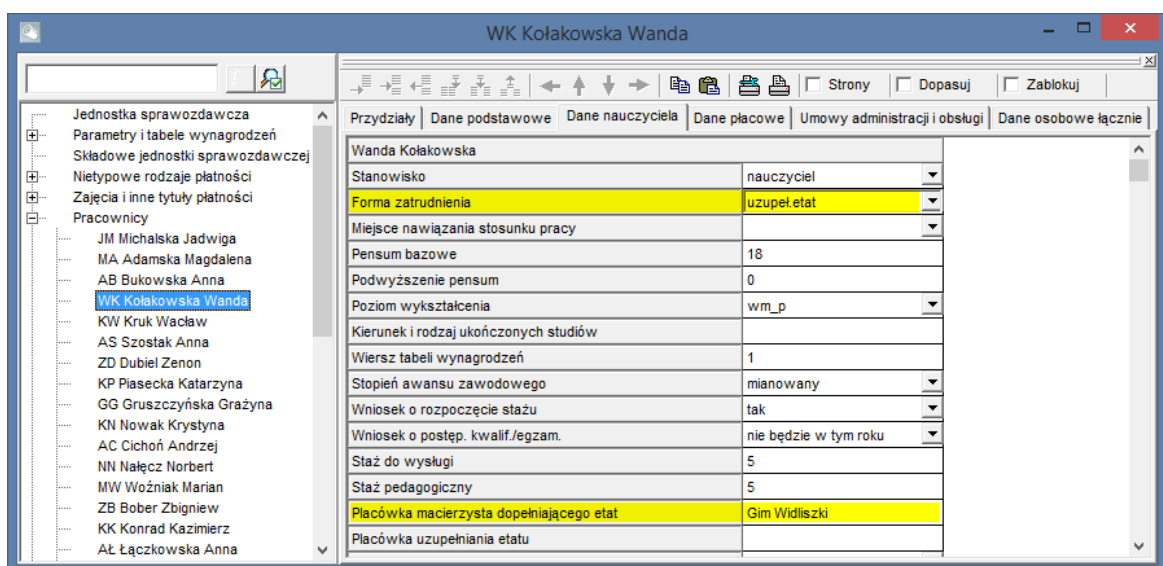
WK Kołakowska Wanda

Jednostka sprawozdawcza
Parametry i tabele wynagrodzeń
Składowe jednostki sprawozdawczej
Nietypowe rodzaje płatności
Zajęcia i inne tytuły płatności
Pracownicy
JM Michalska Jadwiga
MA Adamska Magdalena
AB Bukowska Anna
WK Kołakowska Wanda
KW Kruk Wacław
AS Szostak Anna
ZD Dubiel Zenon
KP Piasecka Katarzyna
GG Gruszczyńska Grażyna
KN Nowak Krystyna
AC Cichoń Andrzej
NN Nałęcz Norbert
MW Woźniak Marian
ZB Bober Zbigniew
KK Konrad Kazimierz
AŁ Łączkowska Anna

Strony
Dopasuj
Zablokuj

Przydziały | Dane podstawowe | Dane nauczyciela | Dane płacowe | Umowy administracji i obsługi | Dane osobowe łącznie

| Wanda Kołakowska | |
|---|---|
| Stanowisko | nauczyciel |
| Forma zatrudnienia | uzupeł.etat |
| Miejsce nawiązania stosunku pracy | |
| Pensum bazowe | 18 |
| Podwyższenie pensum | 0 |
| Poziom wykształcenia | wm_p |
| Kierunek i rodzaj ukończonych studiów | |
| Wiersz tabeli wynagrodzeń | 1 |
| Stopień awansu zawodowego | mianowany |
| Wniosek o rozpoczęcie stażu | tak |
| Wniosek o postęp. kwalif./egzam. | nie będzie w tym roku |
| Staż do wysługi | 5 |
| Staż pedagogiczny | 5 |
| Placówka macierzysta dopełniającego etat | Gim Widliszki |
| Placówka uzupełniania etatu | |